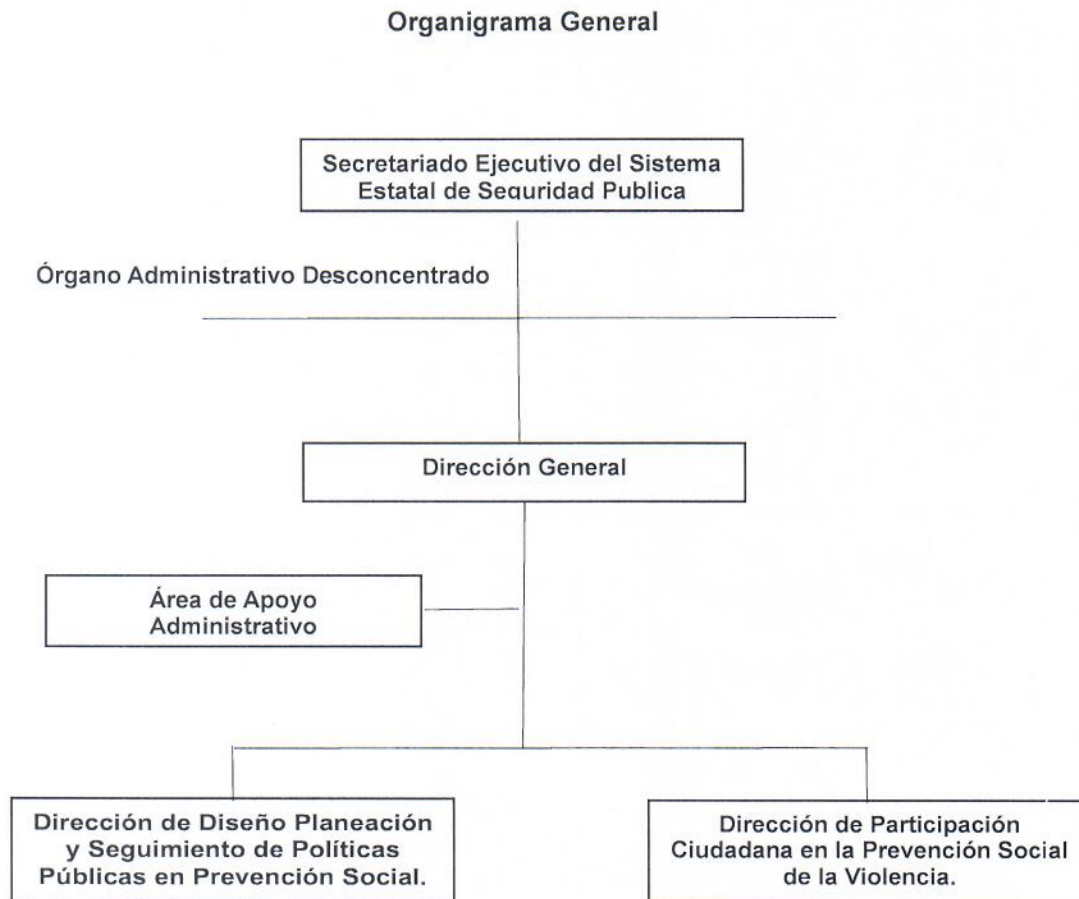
Organigrama General

Secretariado Ejecutivo del Sistema Estatal de Seguridad Publica

Órgano Administrativo Desconcentrado

Dirección General

Área de Apoyo Administrativo

Dirección de Diseño Planeación y Seguimiento de Políticas Públicas en Prevención Social.

Dirección de Participación Ciudadana en la Prevención Social de la Violencia.